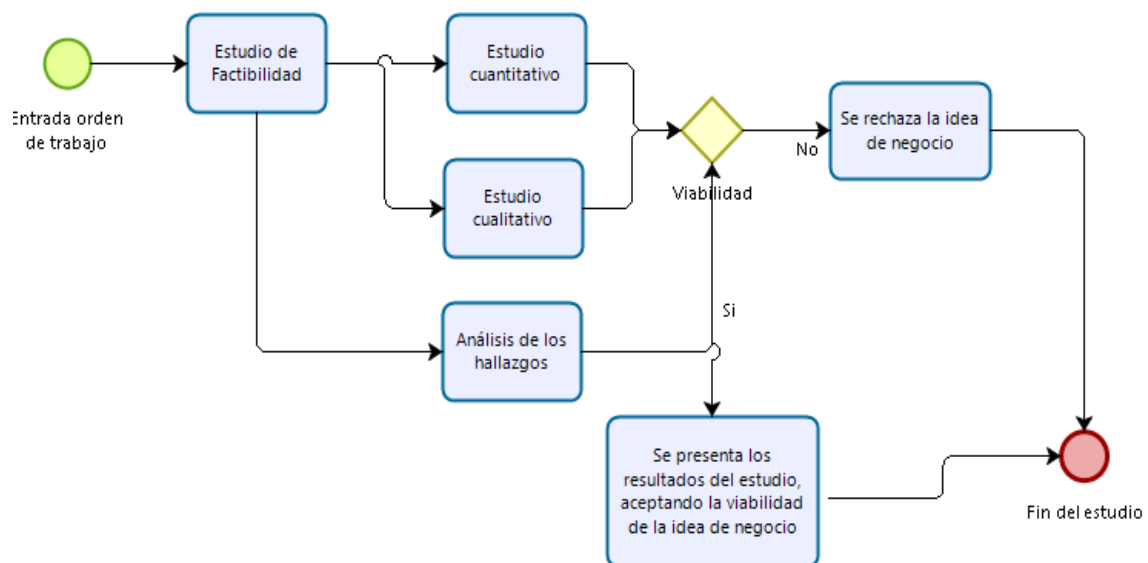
Entrada orden de trabajo

Estudio de Factibilidad

Estudio cuantitativo

Estudio cualitativo

Viabilidad

No

Se rechaza la idea de negocio

Si

Análisis de los hallazgos

Se presenta los resultados del estudio, aceptando la viabilidad de la idea de negocio

Fin del estudio